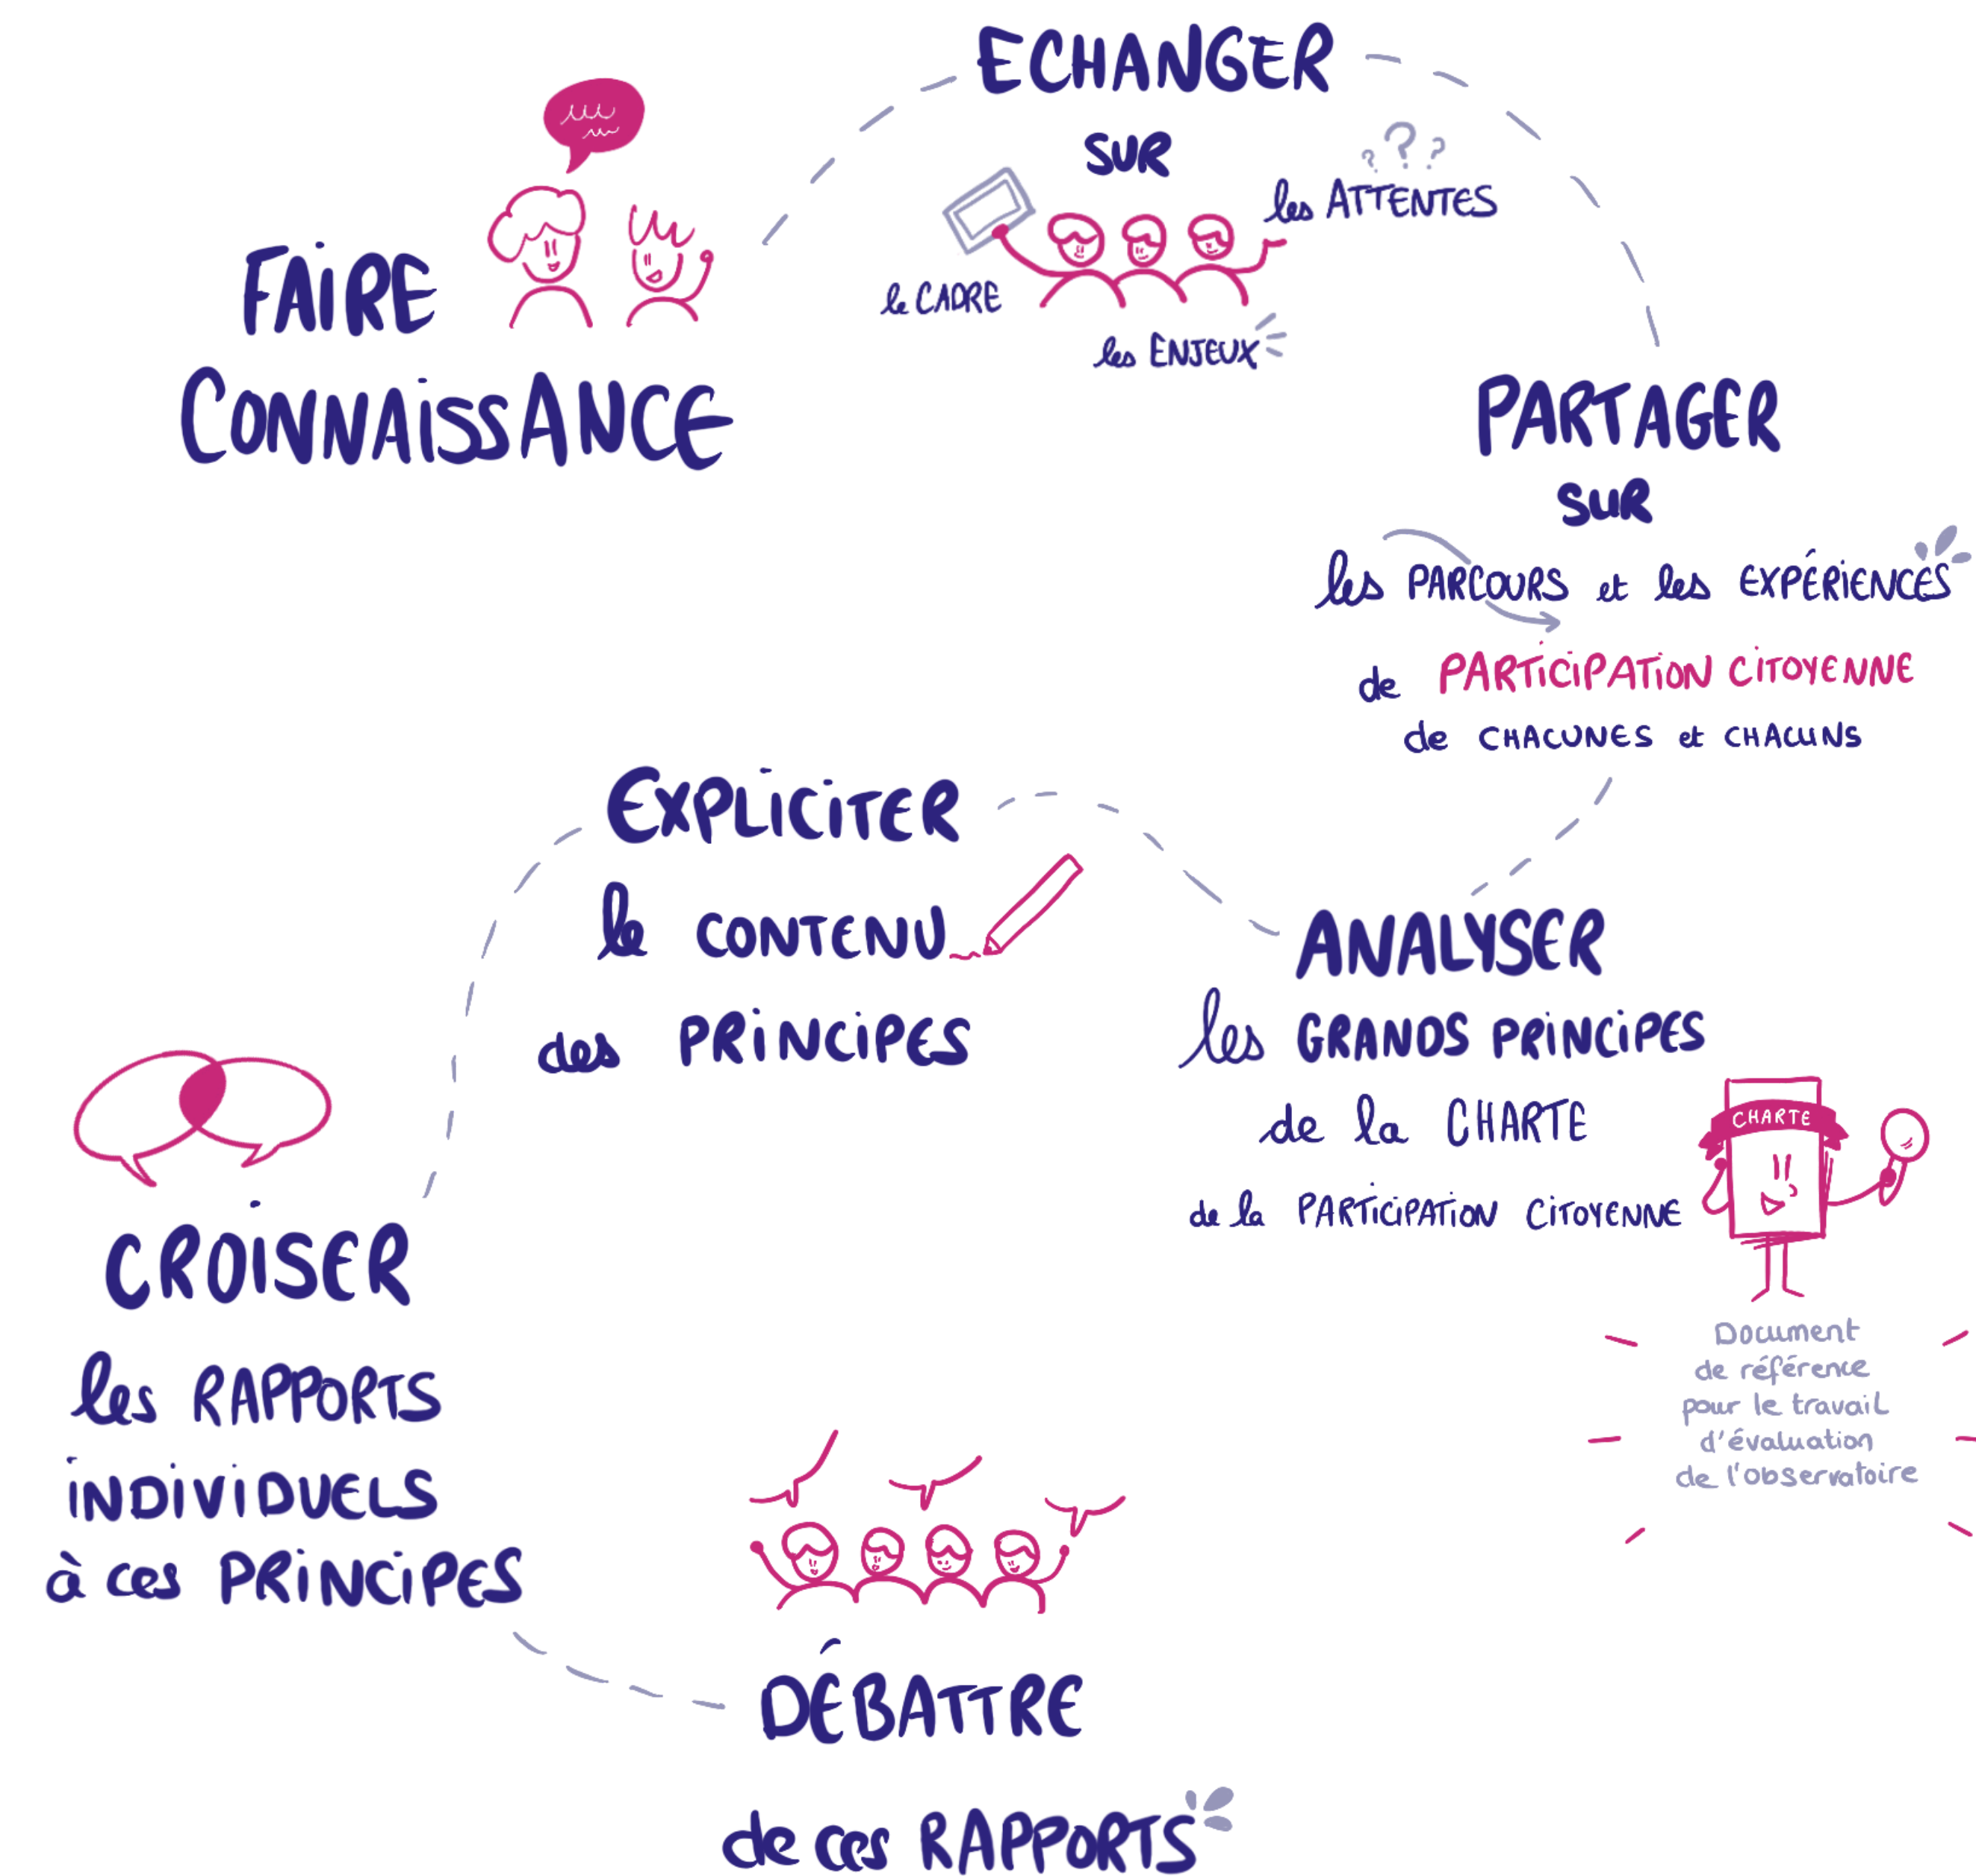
FAIRE CONNAISSANCE

ECHANGER
SUR
le CADRE
les ATTENTES
les ENJEUX

PARTAGER
SUR
les PARCOURS et les EXPÉRIENCES
de PARTICIPATION CITOYENNE
de CHACUNES et CHACUNS

EXPLICITER
le CONTENU
des PRINCIPES

ANALYSER
les GRANDS PRINCIPES
de la CHARTE
de la PARTICIPATION CITOYENNE

CHARTE

Document de référence pour le travail d'évaluation de l'observatoire

CROISER
les RAPPORTS
INDIVIDUELS
à ces PRINCIPES

DÉBATTRE
de ces RAPPORTS